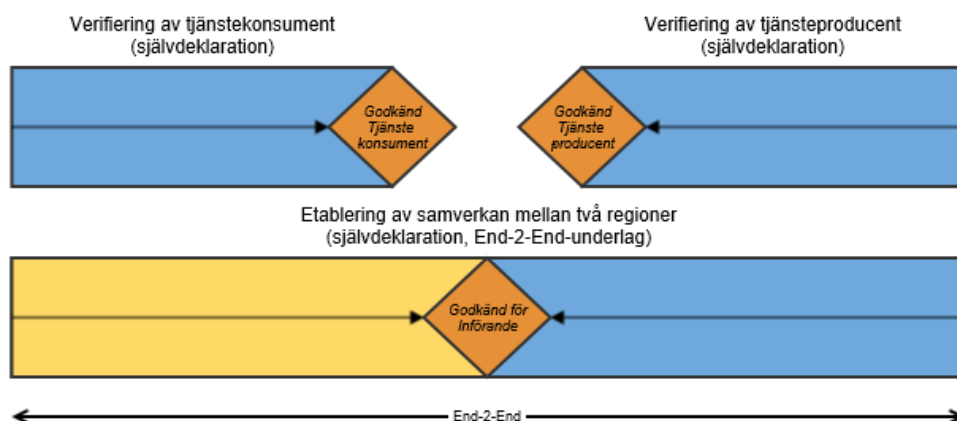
Verifiering av tjänstekonsument
(självdeklaration)

Verifiering av tjänsteproducent
(självdeklaration)

Godkänd Tjänste konsument

Godkänd Tjänste producent

Etablering av samverkan mellan två regioner
(självdeklaration, End-2-End-underlag)

Godkänd för Införande

End-2-End